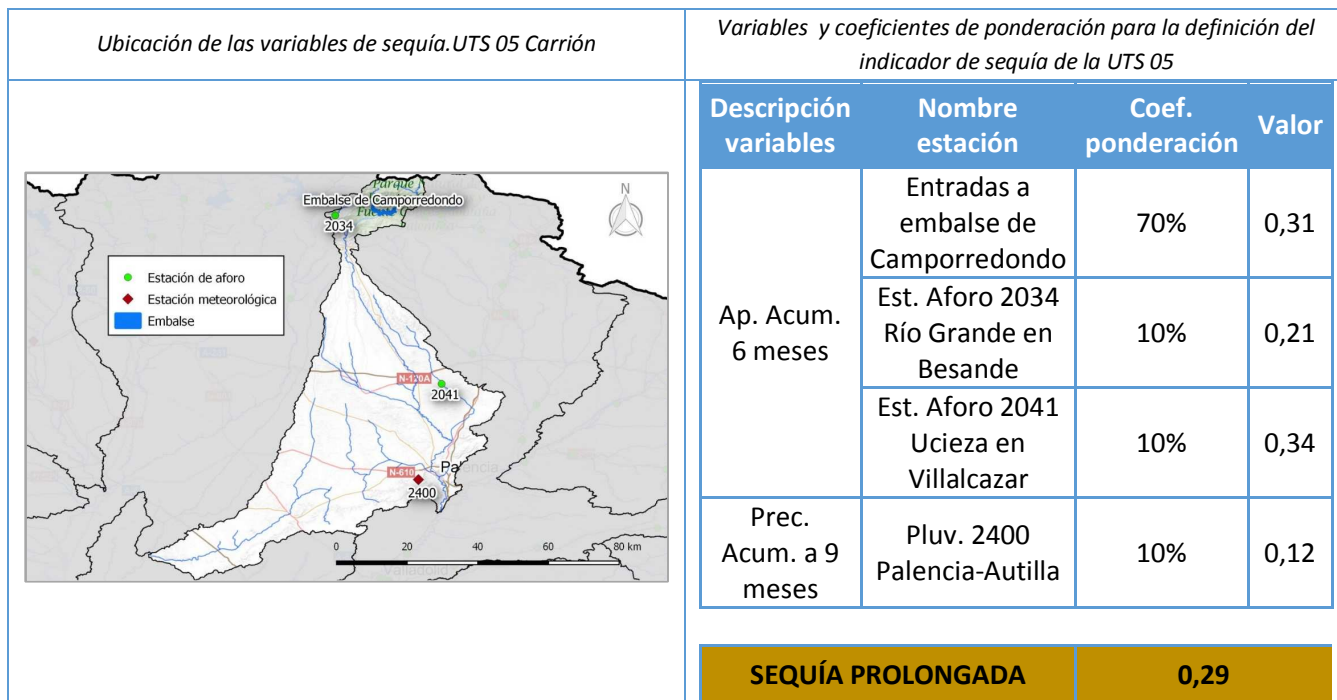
Ubicación de las variables de sequía.UTS 05 Carrión

Variables y coeficientes de ponderación para la definición del indicador de sequía de la UTS 05

Parque
Embalse de Camporredondo
Fuente
2034
N
Estación de aforo
Estación meteorológica
Embalse
N-120A
2041
N-610
Pa
2400
0 20 40 60 80 km

| Descripción variables | Nombre estación | Coef. ponderación | Valor |
|---|---|---|---|
| Ap. Acum. 6 meses | Entradas a embalse de Camporredondo | 70% | 0,31 |
| | Est. Aforo 2034 Río Grande en Besande | 10% | 0,21 |
| | Est. Aforo 2041 Ucieza en Villalcazar | 10% | 0,34 |
| Prec. Acum. a 9 meses | Pluv. 2400 Palencia-Autilla | 10% | 0,12 |

| SEQUÍA PROLONGADA | 0,29 |
|---|---|